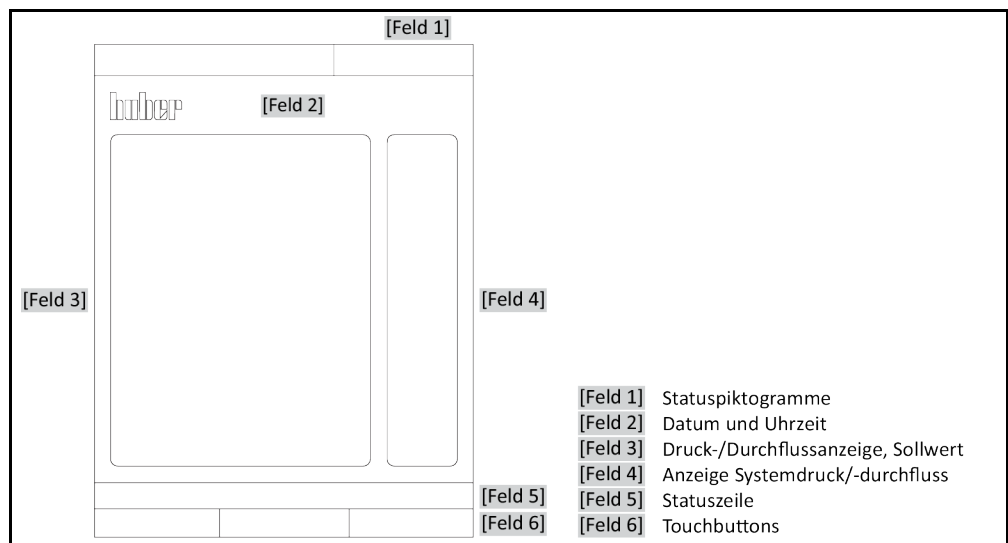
[Feld 1]

huber

[Feld 2]

[Feld 3]

[Feld 4]

[Feld 5]

[Feld 6]

[Feld 1] Statuspiktogramme
[Feld 2] Datum und Uhrzeit
[Feld 3] Druck-/Durchflussanzeige, Sollwert
[Feld 4] Anzeige Systemdruck/-durchfluss
[Feld 5] Statuszeile
[Feld 6] Touchbuttons